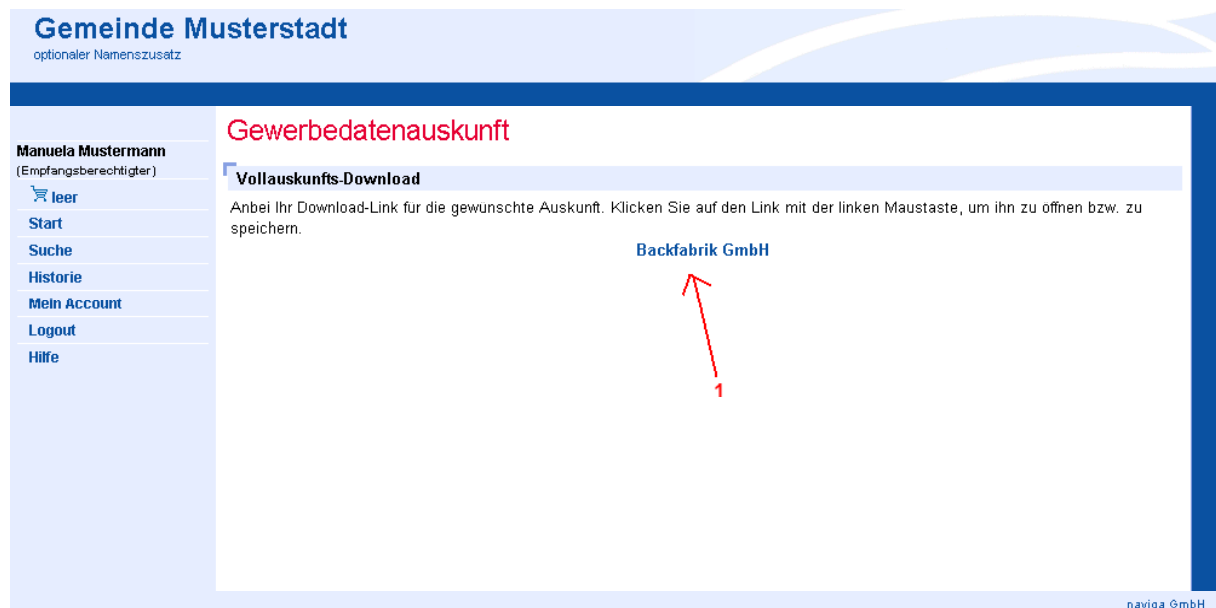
Gemeinde Musterstadt
optionaler Namenszusatz

Manuela Mustermann
(Empfangsberechtigter)

leer
Start
Suche
Historie
Mein Account
Logout
Hilfe

Gewerbedatenauskunft

Vollauskunfts-Download

Anbei Ihr Download-Link für die gewünschte Auskunft. Klicken Sie auf den Link mit der linken Maustaste, um ihn zu öffnen bzw. zu speichern.

Backfabrik GmbH

1

naviga GmbH